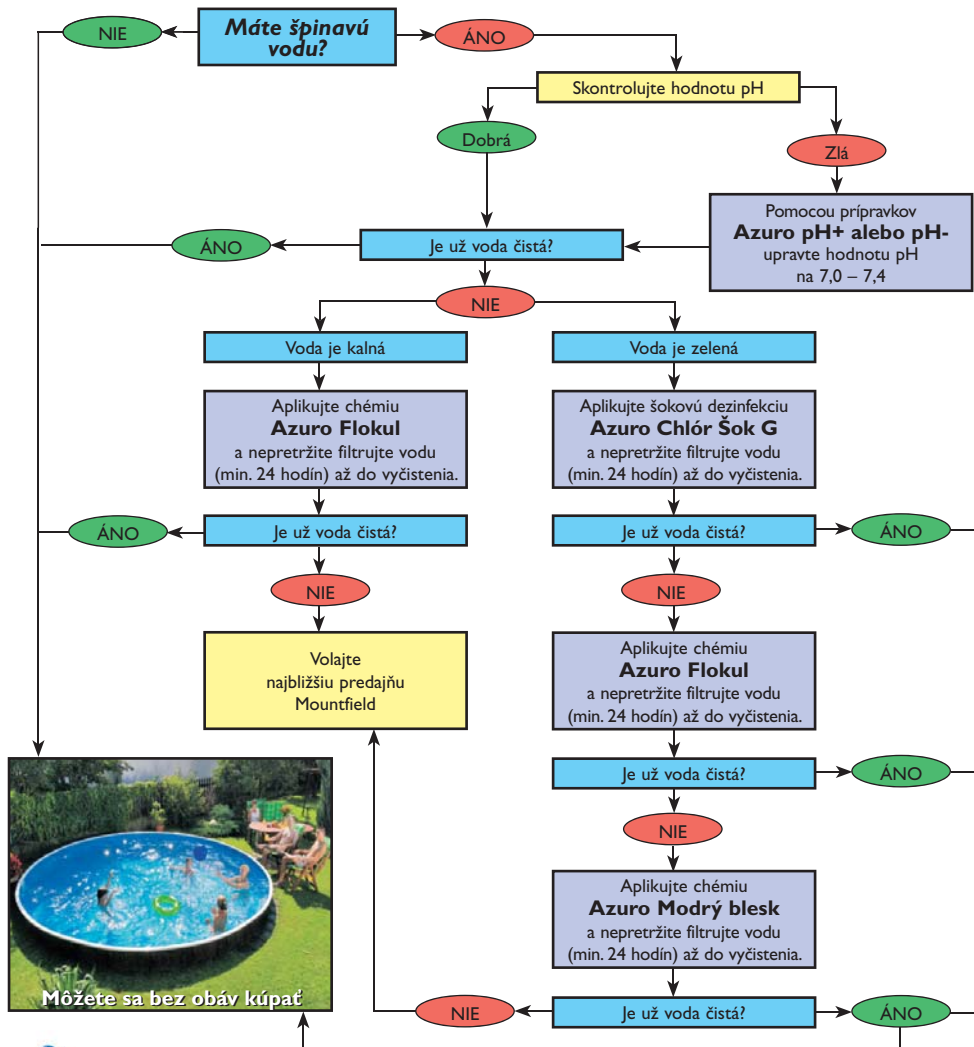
Máte špinavú vodu?

NIE

ÁNO

Skontrolujte hodnotu pH

Dobrá

Zlá

Pomocou prípravkov
**Azuro pH+ alebo pH-**
upravte hodnotu pH
na 7,0 – 7,4

ÁNO

Je už voda čistá?

NIE

Voda je kalná

Voda je zelená

Aplikujte chémiu
**Azuro Flokul**
a nepretržite filtrujte vodu
(min. 24 hodín) až do vyčistenia.

Aplikujte šokovú dezinfekciu
**Azuro Chlór Šok G**
a nepretržite filtrujte vodu
(min. 24 hodín) až do vyčistenia.

ÁNO

Je už voda čistá?

Je už voda čistá?

ÁNO

NIE

NIE

Volajte
najbližšiu predajňu
Mountfield

Aplikujte chémiu
**Azuro Flokul**
a nepretržite filtrujte vodu
(min. 24 hodín) až do vyčistenia.

Je už voda čistá?

ÁNO

NIE

Aplikujte chémiu
**Azuro Modrý blesk**
a nepretržite filtrujte vodu
(min. 24 hodín) až do vyčistenia.

Môžete sa bez obáv kúpať

NIE

Je už voda čistá?

ÁNO